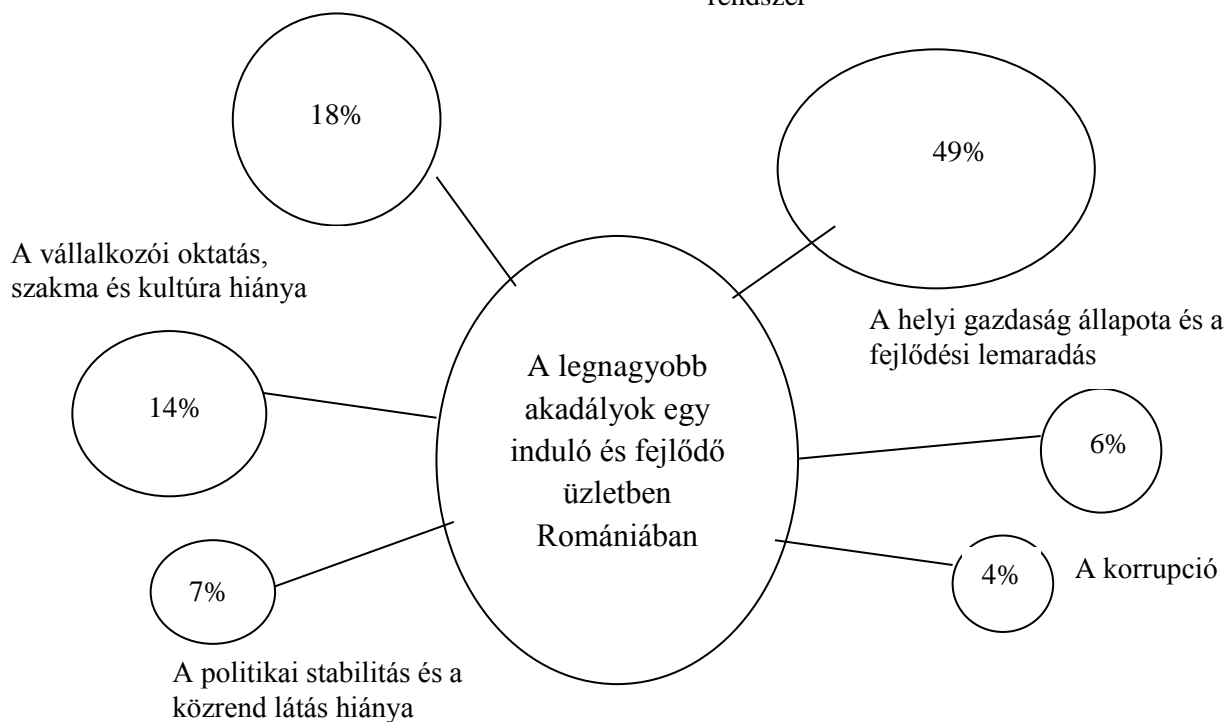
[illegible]
rendszer

18%

49%

A vállalkozói oktatás, szakma és kultúra hiánya

A helyi gazdaság állapota és a fejlődési lemaradás

A legnagyobb akadályok egy induló és fejlődő üzletben Romániában

14%

6%

7%

4%

A korrupció

A politikai stabilitás és a közrend látás hiánya